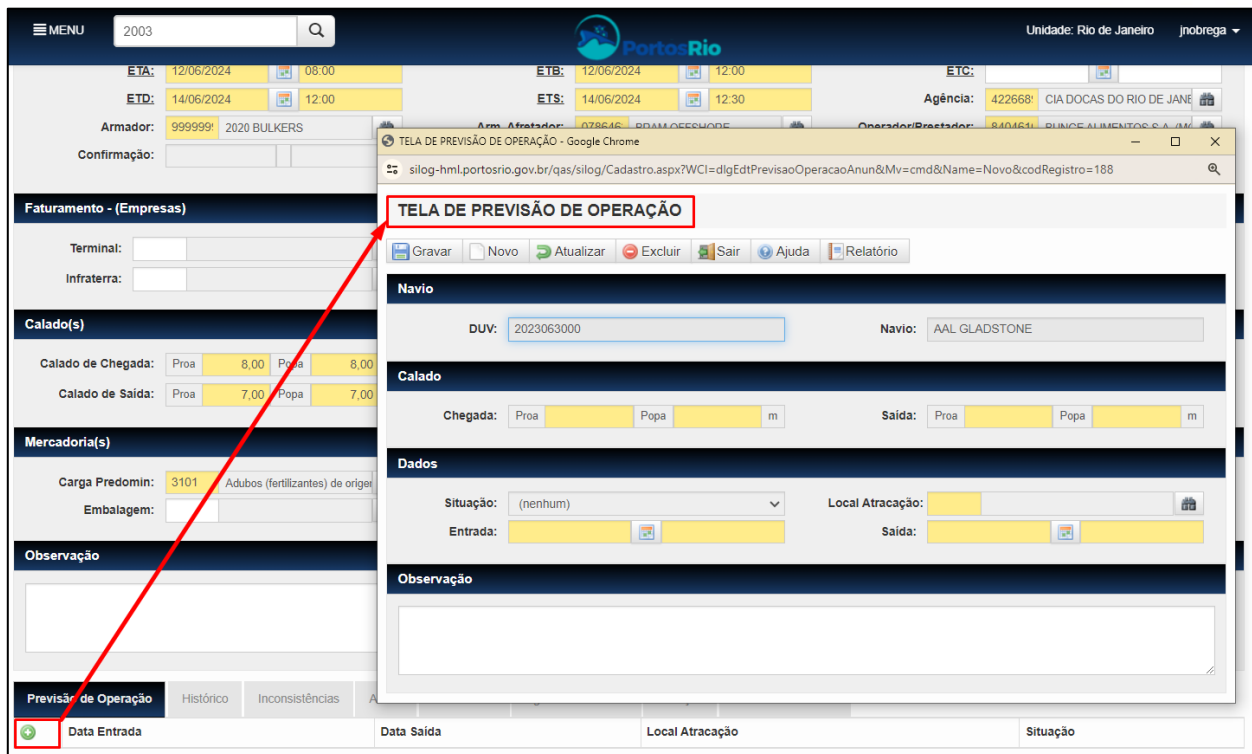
MENU 2003

PortosRio

Unidade: Rio de Janeiro jnobrega

ETA: 12/06/2024 08:00
ETB: 12/06/2024 12:00
ETC:
ETD: 14/06/2024 12:00
ETS: 14/06/2024 12:30
Agência: 422668 CIA DOCAS DO RIO DE JANE
Armador: 999999 2020 BULKERS
Arm. Afretador: 078646 BRAM OFFSHORE
Operador/Prestador: 840461 BUNGE ALIMENTOS S.A. (M
Confirmação:

Faturamento - (Empresas)
Terminal:
Infraterra:

Calado(s)
Calado de Chegada: Proa 8,00 Popa 8,00
Calado de Saída: Proa 7,00 Popa 7,00

Mercadoria(s)
Carga Predomin: 3101 Adubos (fertilizantes) de origer
Embalagem:

Observação

Previsão de Operação Histórico Inconsistências A

Data Entrada | Data Saída | Local Atracação | Situação

TELA DE PREVISÃO DE OPERAÇÃO - Google Chrome
silog-hml.portosrio.gov.br/qas/silog/Cadastro.aspx?WCI=dlgEdtPrevisaoOperacaoAnun&Mv=cmd&Name=Novo&codRegistro=188

TELA DE PREVISÃO DE OPERAÇÃO

Gravar Novo Atualizar Excluir Sair Ajuda Relatório

Navio
DUV: 2023063000
Navio: AAL GLADSTONE

Calado
Chegada: Proa Popa m
Saída: Proa Popa m

Dados
Situação: (nenhum)
Local Atracação:
Entrada:
Saída:

Observação